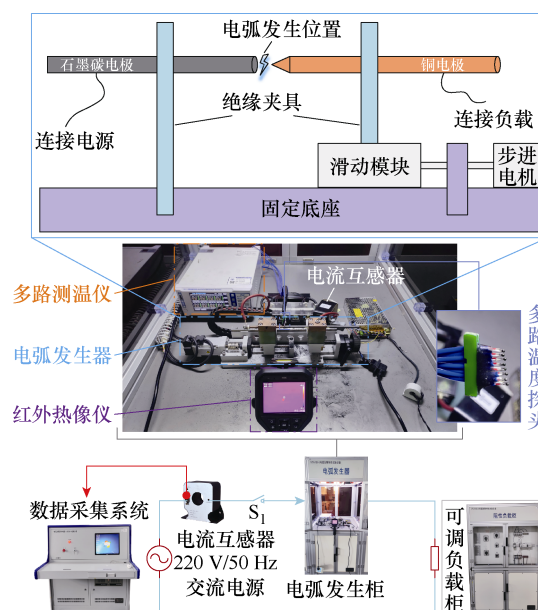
电弧发生位置
石墨碳电极
铜电极
绝缘夹具
连接电源
连接负载
滑动模块
步进电机
固定底座
电流互感器
多路测温仪
电弧发生器
红外热像仪
多路温度探头
数据采集系统
$S_1$
电流互感器
220 V/50 Hz
交流电源
电弧发生柜
可调负载柜